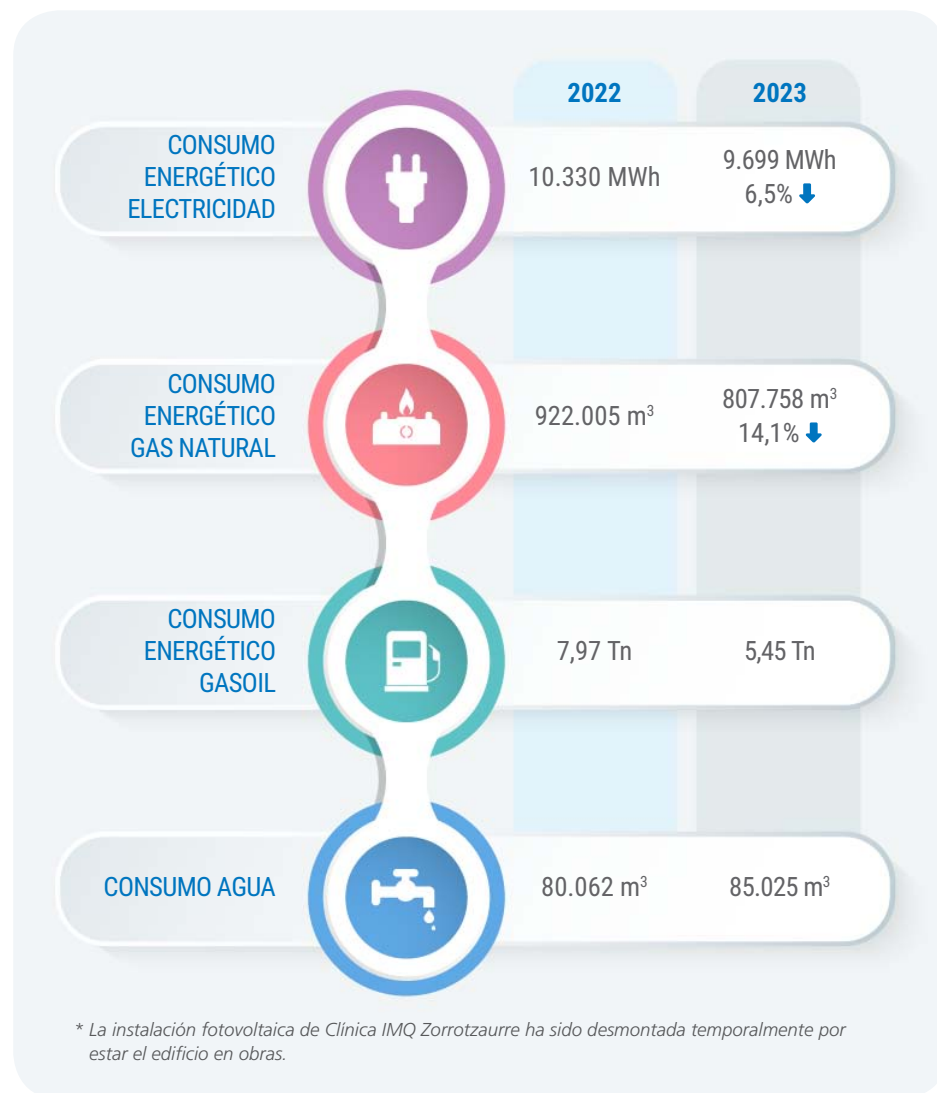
|  | 2022 | 2023 |
|---|---|---|
| CONSUMO ENERGÉTICO ELECTRICIDAD | 10.330 MWh | 9.699 MWh 6,5% |
| CONSUMO ENERGÉTICO GAS NATURAL | 922.005 m$^3$ | 807.758 m$^3$ 14,1% |
| CONSUMO ENERGÉTICO GASOIL | 7,97 Tn | 5,45 Tn |
| CONSUMO AGUA | 80.062 m$^3$ | 85.025 m$^3$ |

* La instalación fotovoltaica de Clínica IMQ Zorrotzaurre ha sido desmontada temporalmente por estar el edificio en obras.